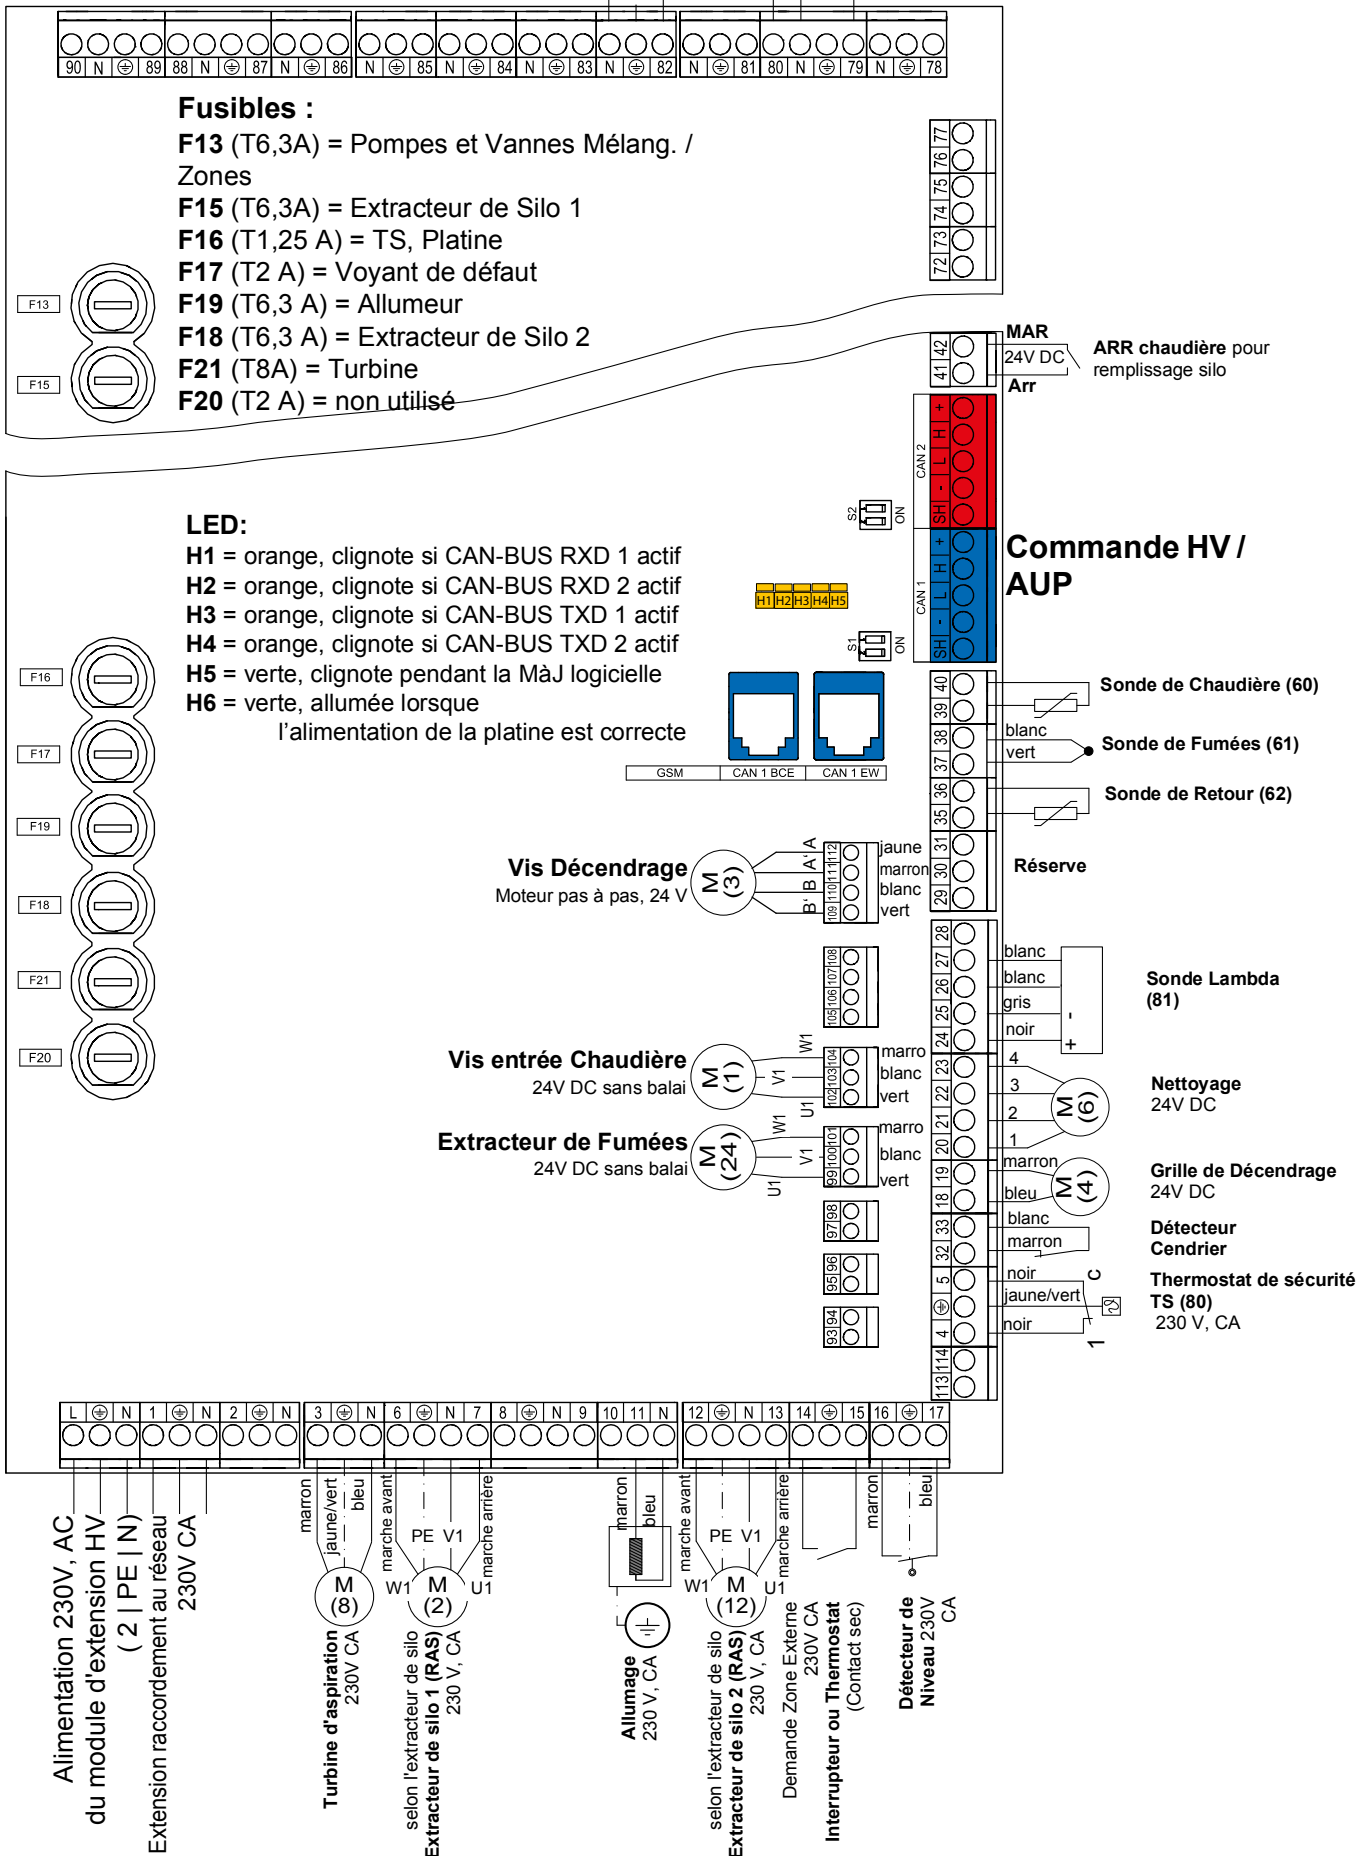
90 N ⏚ 89 88 N ⏚ 87 N ⏚ 86 N ⏚ 85 N ⏚ 84 N ⏚ 83 N ⏚ 82 N ⏚ 81 80 N ⏚ 79 N ⏚ 78

**Fusibles :**
**F13** (T6,3A) = Pompes et Vannes Mélang. / Zones
**F15** (T6,3A) = Extracteur de Silo 1
**F16** (T1,25 A) = TS, Platine
**F17** (T2 A) = Voyant de défaut
**F19** (T6,3 A) = Allumeur
**F18** (T6,3 A) = Extracteur de Silo 2
**F21** (T8A) = Turbine
**F20** (T2 A) = non utilisé

F13
F15

77 76 75 74 73 72

42 41
MAR
24V DC
Arr
ARR chaudière pour remplissage silo

CAN 2
SH - L H +
S2 ON

**LED:**
**H1** = orange, clignote si CAN-BUS RXD 1 actif
**H2** = orange, clignote si CAN-BUS RXD 2 actif
**H3** = orange, clignote si CAN-BUS TXD 1 actif
**H4** = orange, clignote si CAN-BUS TXD 2 actif
**H5** = verte, clignote pendant la MàJ logicielle
**H6** = verte, allumée lorsque l'alimentation de la platine est correcte

H1 H2 H3 H4 H5

Commande HV / AUP

CAN 1
SH - L H +
S1 ON

GSM CAN 1 BCE CAN 1 EW

F16
F17
F19
F18
F21
F20

40 39 Sonde de Chaudière (60)
38 37 blanc vert Sonde de Fumées (61)
36 35 Sonde de Retour (62)
31 30 29 Réserve

Vis Décendrage
Moteur pas à pas, 24 V
M (3)
A A' B B'
112 111 110 109
jaune marron blanc vert

108 107 106 105

28 27 26 25 24
blanc blanc gris noir
- +
Sonde Lambda (81)

Vis entrée Chaudière
24V DC sans balai
M (1)
W1 V1 U1
104 103 102
marro blanc vert

23 22 21 20
4 3 2 1
M (6)
Nettoyage 24V DC

Extracteur de Fumées
24V DC sans balai
M (24)
W1 V1 U1
101 100 99
marro blanc vert

19 18
marron bleu
M (4)
Grille de Décendrage 24V DC

98 97
33 32
blanc marron
Détecteur Cendrier

96 95
94 93
5 ⏚ 4
noir jaune/vert noir
c 1
Thermostat de sécurité TS (80)
230 V, CA

114 113

L ⏚ N 1 ⏚ N 2 ⏚ N 3 ⏚ N 6 ⏚ N 7 8 ⏚ N 9 10 11 N 12 ⏚ N 13 14 ⏚ 15 16 ⏚ 17

Alimentation 230V, AC du module d'extension HV ( 2 | PE | N)
Extension raccordement au réseau 230V CA

marron jaune/vert bleu
M (8)
**Turbine d'aspiration** 230V CA

marche avant PE V1 marche arrière
W1 M (2) U1
selon l'extracteur de silo **Extracteur de silo 1 (RAS)** 230 V, CA

marron bleu
**Allumage** 230 V, CA

marche avant PE V1 marche arrière
W1 M (12) U1
selon l'extracteur de silo **Extracteur de silo 2 (RAS)** 230 V, CA

Demande Zone Externe 230V CA
**Interrupteur ou Thermostat** (Contact sec)

marron bleu
**Détecteur de Niveau** 230V CA